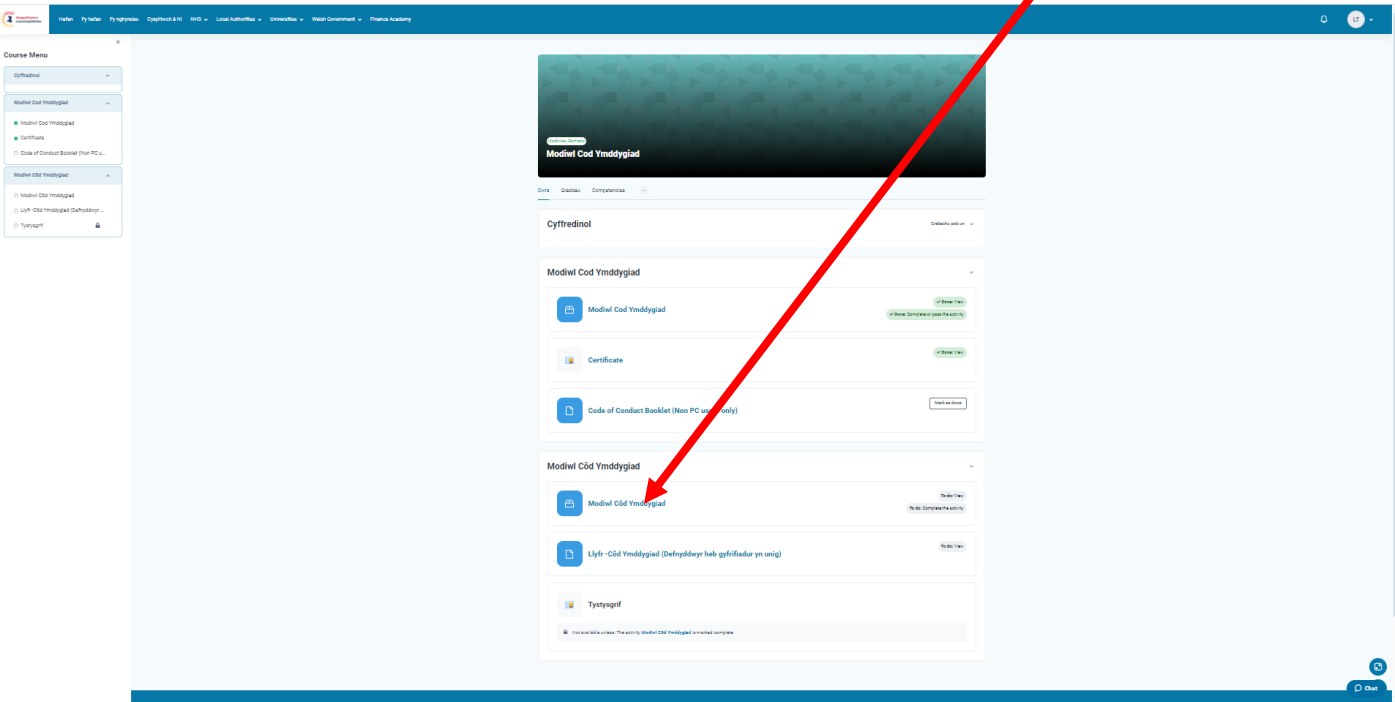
Hafan Fy hafan Fy nghyrsiau Cysylltwch â Ni NHS Local Authorities Universities Welsh Government Finance Academy

LT

Course Menu

Cyffredinol

Modiwl Cod Ymddygiad

Modiwl Cod Ymddygiad

Certificate

Code of Conduct Booklet (Non PC u...

Modiwl Côd Ymddygiad

Modiwl Côd Ymddygiad

Llyfr -Côd Ymddygiad (Defnyddwyr ...

Tystysgrif

Modiwl Cod Ymddygiad

Cwrs Graddau Competencies

Cyffredinol

Crebachu pob un

Modiwl Cod Ymddygiad

Modiwl Cod Ymddygiad

Done: View

Done: Complete or pass the activity

Certificate

Done: View

Code of Conduct Booklet (Non PC us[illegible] only)

Mark as done

Modiwl Côd Ymddygiad

Modiwl Côd Ymddygiad

To do: View

To do: Complete the activity

Llyfr -Côd Ymddygiad (Defnyddwyr heb gyfrifiadur yn unig)

To do: View

Tystysgrif

Not available unless: The activity Modiwl Côd Ymddygiad is marked complete

Chat